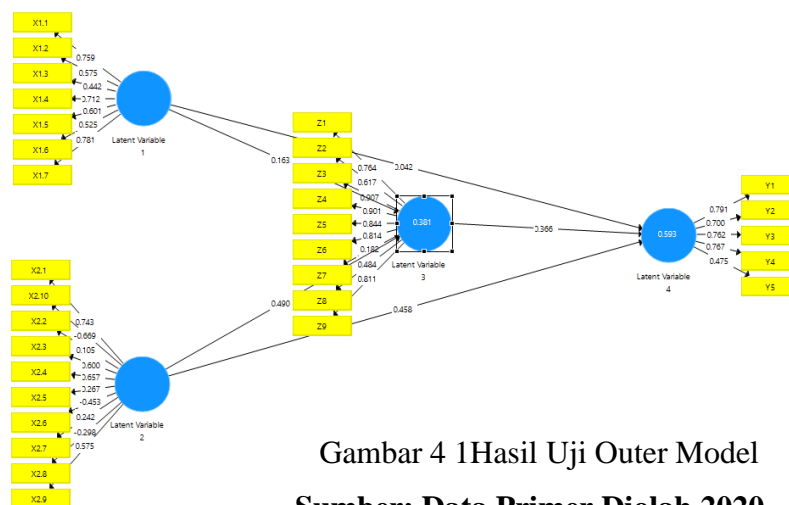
X1.1
X1.2
X1.3
X1.4
X1.5
X1.6
X1.7
0.759
0.575
0.442
0.712
0.601
0.525
0.781
Latent Variable 1
0.163
Z1
Z2
Z3
Z4
Z5
Z6
Z7
Z8
Z9
0.764
0.617
0.907
0.901
0.844
0.814
0.182
0.484
0.811
0.381
Latent Variable 3
0.042
0.366
0.593
Latent Variable 4
0.791
0.700
0.762
0.767
0.475
Y1
Y2
Y3
Y4
Y5
X2.1
X2.10
X2.2
X2.3
X2.4
X2.5
X2.6
X2.7
X2.8
X2.9
0.743
-0.669
0.105
0.600
0.657
0.267
-0.453
0.242
-0.298
0.575
Latent Variable 2
0.490
0.458

Gambar 4 1Hasil Uji Outer Model

Sumber: Data Primer Diolah 2020